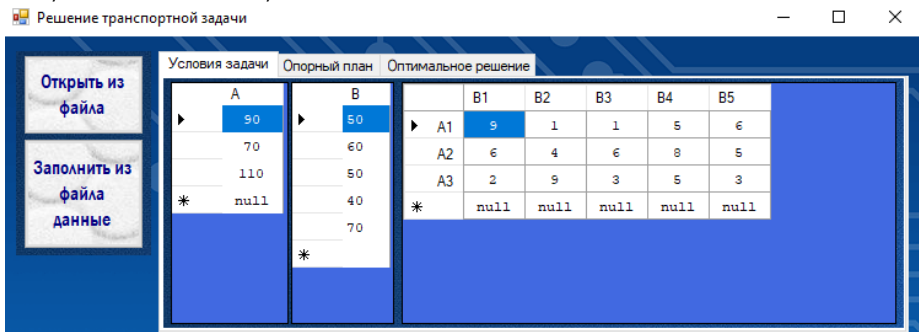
Решение транспортной задачи

Открыть из файла

Заполнить из файла данные

Условия задачи | Опорный план | Оптимальное решение

| | A |
|---|---|
| ▶ | 90 |
| | 70 |
| | 110 |
| * | null |

| | B |
|---|---|
| ▶ | 50 |
| | 60 |
| | 50 |
| | 40 |
| | 70 |
| * | |

| | | B1 | B2 | B3 | B4 | B5 |
|---|---|---|---|---|---|---|
| ▶ | A1 | 9 | 1 | 1 | 5 | 6 |
| | A2 | 6 | 4 | 6 | 8 | 5 |
| | A3 | 2 | 9 | 3 | 5 | 3 |
| * | | null | null | null | null | null |